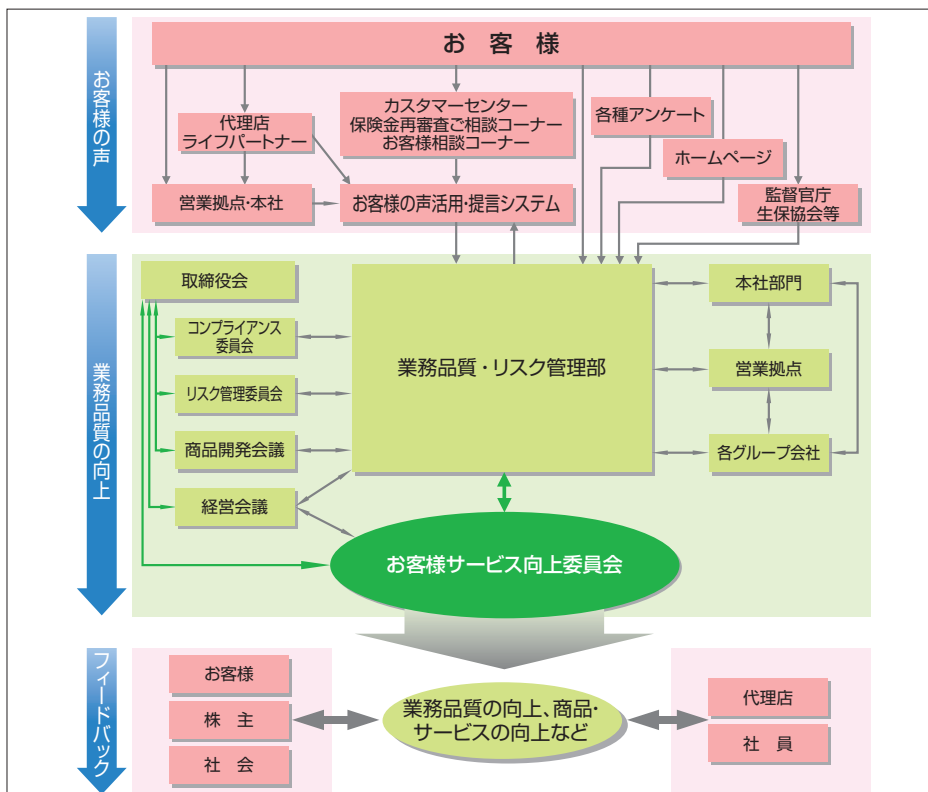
お客様の声

お 客 様

代理店
ライフパートナー

カスタマーセンター
保険金再審査ご相談コーナー
お客様相談コーナー

各種アンケート

ホームページ

営業拠点・本社

お客様の声活用・提言システム

監督官庁
生保協会等

業務品質の向上

取締役会

コンプライアンス
委員会

リスク管理委員会

商品開発会議

経営会議

業務品質・リスク管理部

本社部門

営業拠点

各グループ会社

お客様サービス向上委員会

フィードバック

お客様

株 主

社 会

業務品質の向上、商品・
サービスの向上など

代理店

社 員